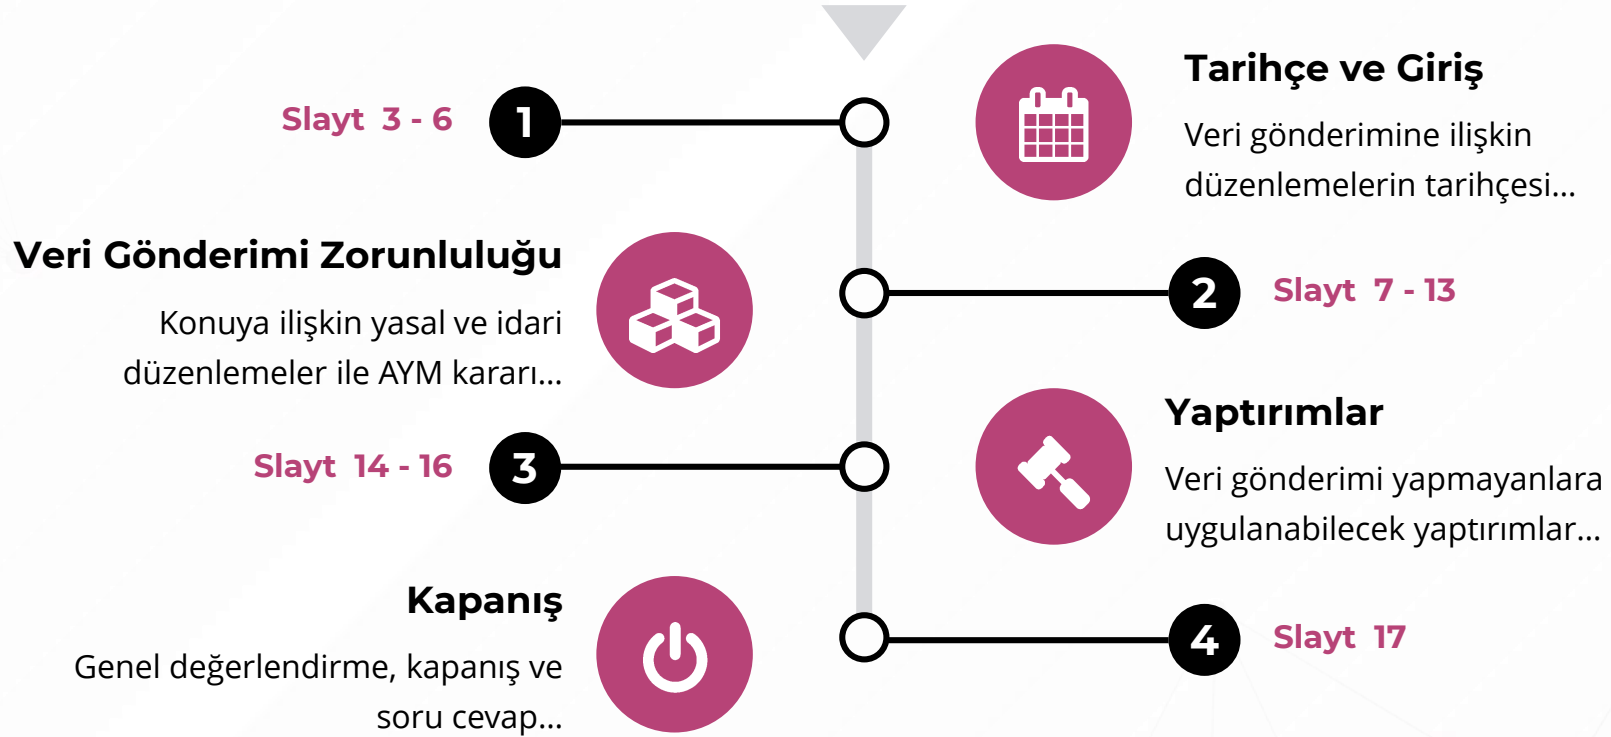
Slayt 3 - 6

1

Tarihçe ve Giriş

Veri gönderimine ilişkin düzenlemelerin tarihçesi...

Veri Gönderimi Zorunluluğu

Konuya ilişkin yasal ve idari düzenlemeler ile AYM kararı...

2

Slayt 7 - 13

Yaptırımlar

Veri gönderimi yapmayanlara uygulanabilecek yaptırımlar...

Slayt 14 - 16

3

Kapanış

Genel değerlendirme, kapanış ve soru cevap...

4

Slayt 17